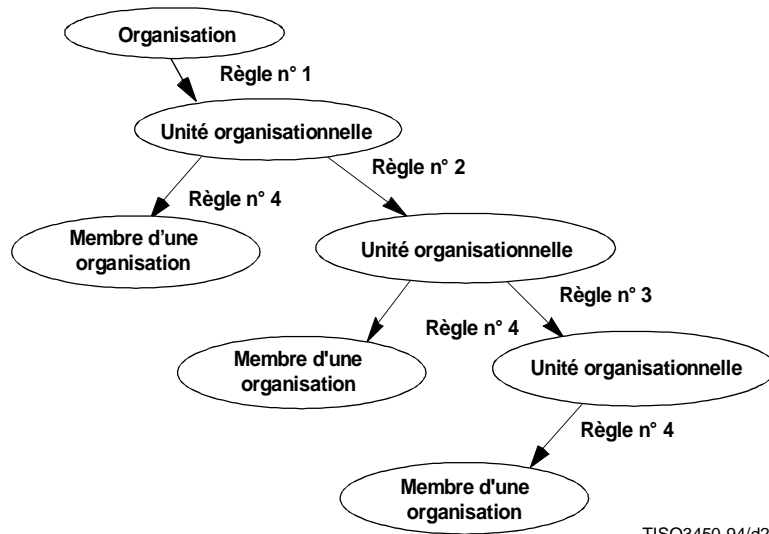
Organisation

Règle n° 1

Unité organisationnelle

Règle n° 4

Règle n° 2

Membre d'une organisation

Unité organisationnelle

Règle n° 3

Règle n° 4

Membre d'une organisation

Unité organisationnelle

Règle n° 4

Membre d'une organisation

TISO3450-94/d2